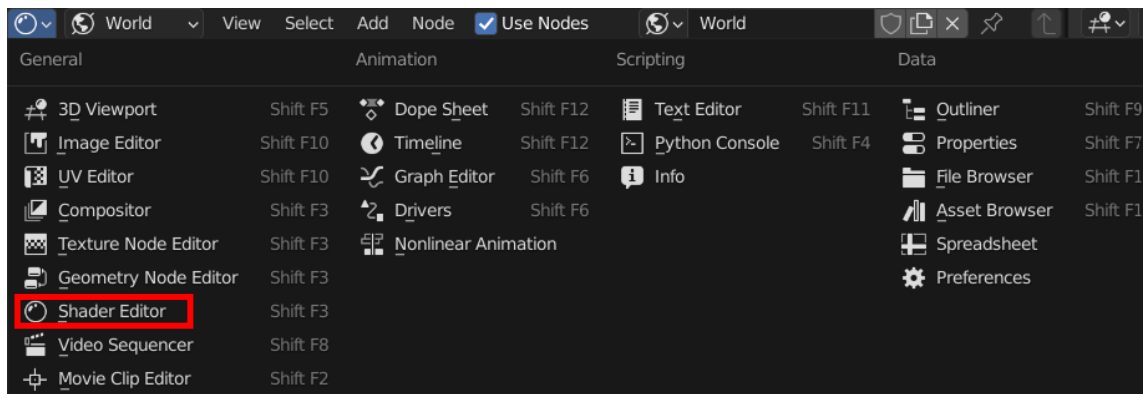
World View Select Add Node Use Nodes World

General

3D Viewport Shift F5
Image Editor Shift F10
UV Editor Shift F10
Compositor Shift F3
Texture Node Editor Shift F3
Geometry Node Editor Shift F3
Shader Editor Shift F3
Video Sequencer Shift F8
Movie Clip Editor Shift F2

Animation

Dope Sheet Shift F12
Timeline Shift F12
Graph Editor Shift F6
Drivers Shift F6
Nonlinear Animation

Scripting

Text Editor Shift F11
Python Console Shift F4
Info

Data

Outliner Shift F9
Properties Shift F7
File Browser Shift F1
Asset Browser Shift F1
Spreadsheet
Preferences